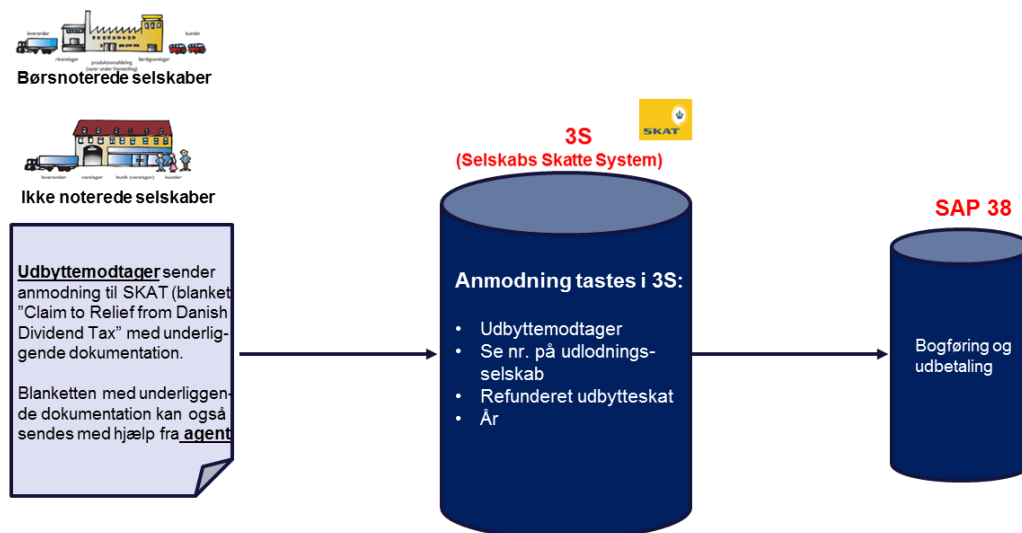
leverandør råvarelager produktionsafdeling (varer under fremstilling) færdigvarelager kunder

Børsnoterede selskaber

leverandør varelager butik (varelager) kunder

Ikke noterede selskaber

Udbyttemodtager sender anmodning til SKAT (blanket "Claim to Relief from Danish Dividend Tax" med underliggende dokumentation.

Blanketten med underliggende dokumentation kan også sendes med hjælp fra agent

SKAT

3S
(Selskabs Skatte System)

Anmodning tastes i 3S:

• Udbyttemodtager
• Se nr. på udlodningsselskab
• Refunderet udbytteskat
• År

SAP 38

Bogføring og udbetaling